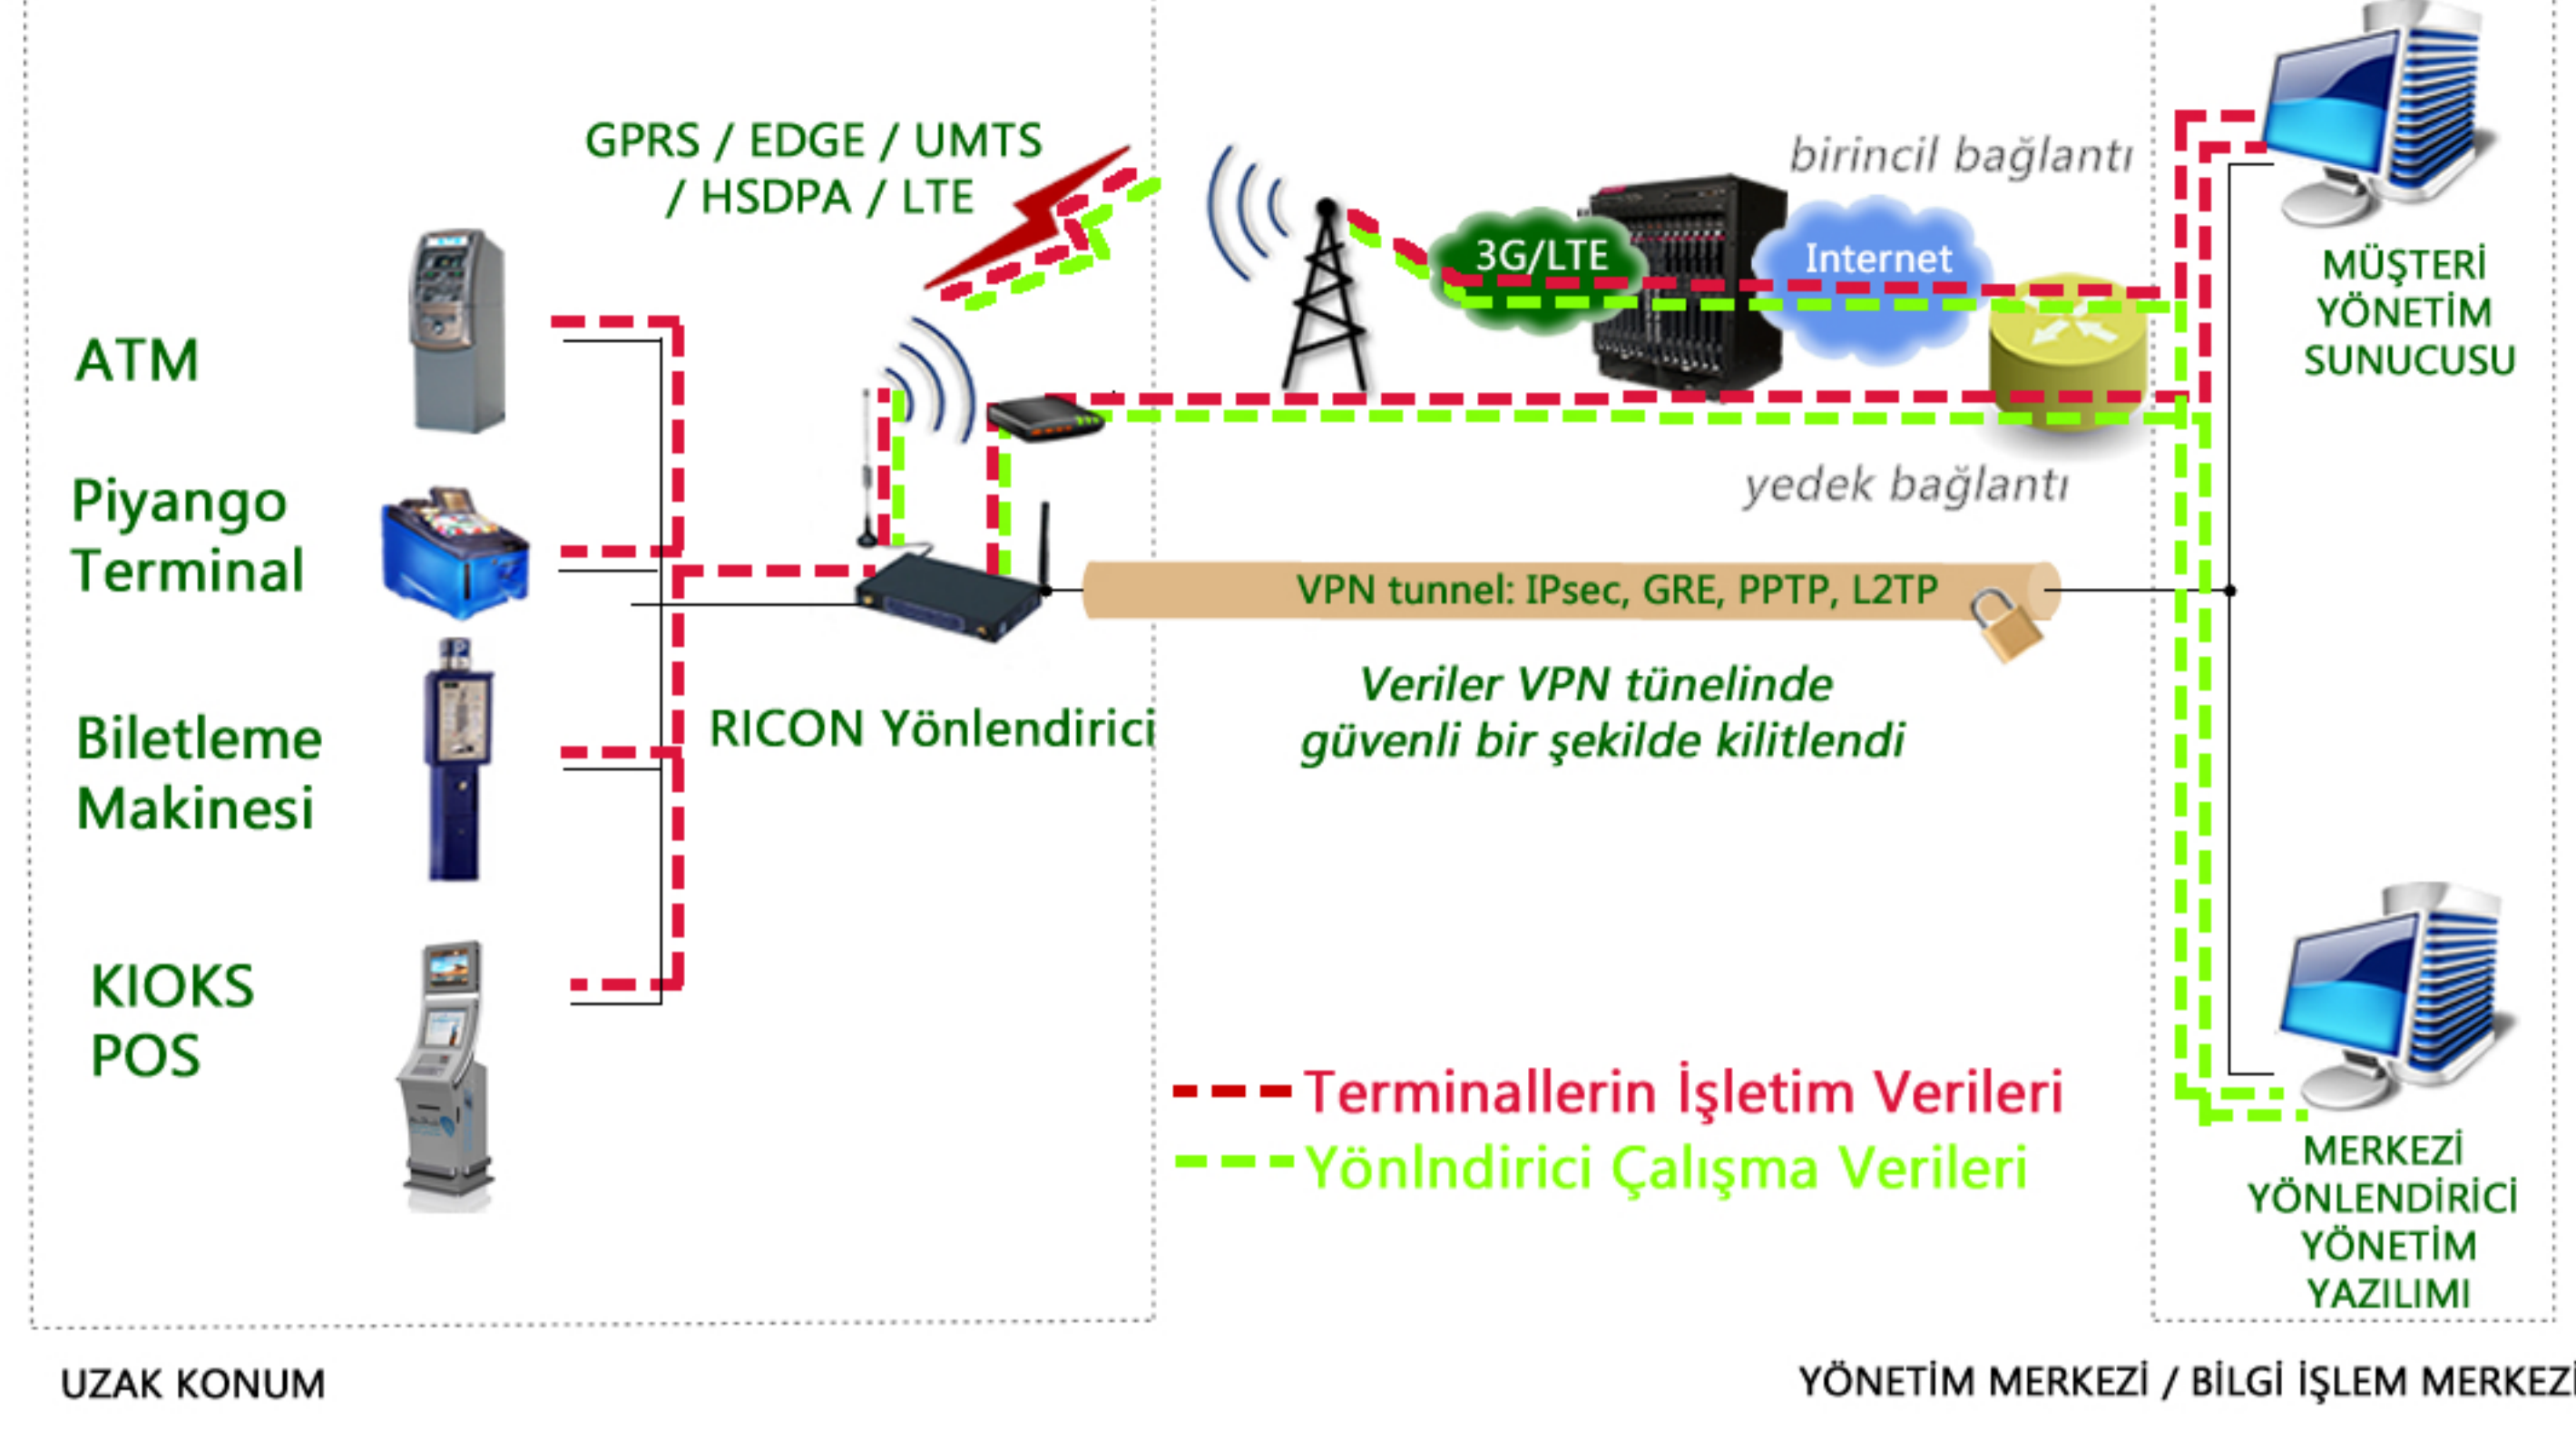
GPRS / EDGE / UMTS / HSDPA / LTE

birincil bağlantı

3G/LTE

Internet

MÜŞTERİ YÖNETİM SUNUCUSU

ATM

Piyango Terminal

yedek bağlantı

VPN tunnel: IPsec, GRE, PPTP, L2TP

Veriler VPN tünelinde güvenli bir şekilde kilitlendi

Biletleme Makinesi

RICON Yönlendirici

KIOKS POS

Terminallerin İşletim Verileri

Yönlndirici Çalışma Verileri

MERKEZİ YÖNLENDİRİCİ YÖNETİM YAZILIMI

UZAK KONUM

YÖNETİM MERKEZİ / BİLGİ İŞLEM MERKEZİ